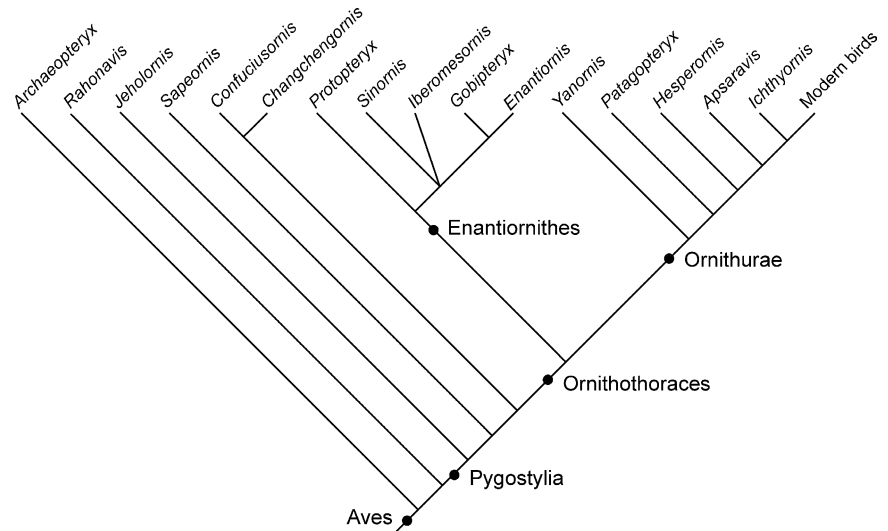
Archaeopteryx
Rahonavis
Jeholornis
Sapeornis
Confuciusornis
Changchengornis
Protopteryx
Sinornis
Iberomesornis
Gobipteryx
Enantiornis
Yanornis
Patagopteryx
Hesperornis
Apsaravis
Ichthyornis
Modern birds
Enantiornithes
Ornithurae
Ornithothoraces
Pygostylia
Aves